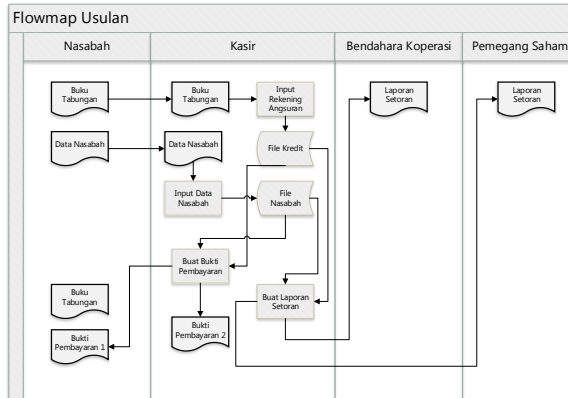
Flowmap Usulan

| Nasabah | Kasir | Bendahara Koperasi | Pemegang Saham |
|---|---|---|---|

Buku Tabungan

Data Nasabah

Buku Tabungan

Bukti Pembayaran 1

Buku Tabungan

Input Rekening Angsuran

File Kredit

Data Nasabah

Input Data Nasabah

File Nasabah

Buat Bukti Pembayaran

Buat Laporan Setoran

Bukti Pembayaran 2

Laporan Setoran

Laporan Setoran